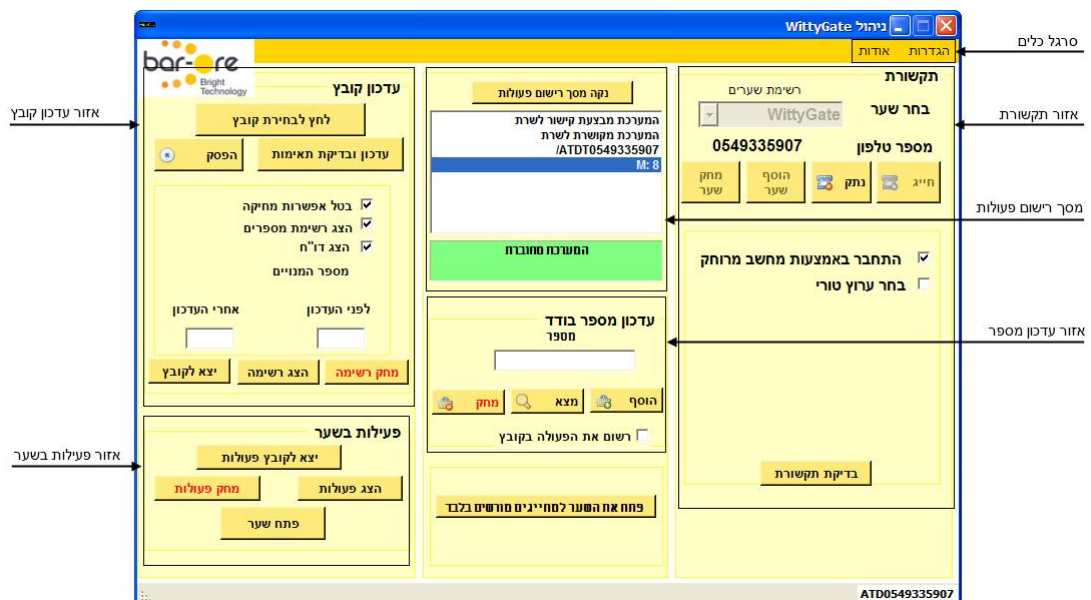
WittyGate ניהול

סרגל כלים
הגדרות אודות

bar-ore Bright Technology

תקשורת
רשימת שערים
בחר שער
WittyGate
מספר טלפון
0549335907
חייג
נתק
הוסף שער
מחק שער
אזור תקשורת

התחבר באמצעות מחשב מרוחק
בחר ערוץ טורי
בדיקת תקשורת

נקה מסך רישום פעולות
המערכת מבצעת קישור לשרת
המערכת מקושרת לשרת
ATDT0549335907/
M: 8
מסך רישום פעולות
המערכת מחוברת

עדכון מספר בודד
מספר
הוסף
מצא
מחק
רשום את הפעולה בקובץ
אזור עדכון מספר

פתח את השער למחייגים מורשים בלבד

עדכון קובץ
אזור עדכון קובץ
לחץ לבחירת קובץ
עדכון ובדיקת תאימות
הפסק
בטל אפשרות מחיקה
הצג רשימת מספרים
הצג דו"ח
מספר המנויים
לפני העדכון
אחרי העדכון
מחק רשימה
הצג רשימה
יצא לקובץ

פעילות בשער
אזור פעילות בשער
יצא לקובץ פעולות
הצג פעולות
מחק פעולות
פתח שער

ATD0549335907